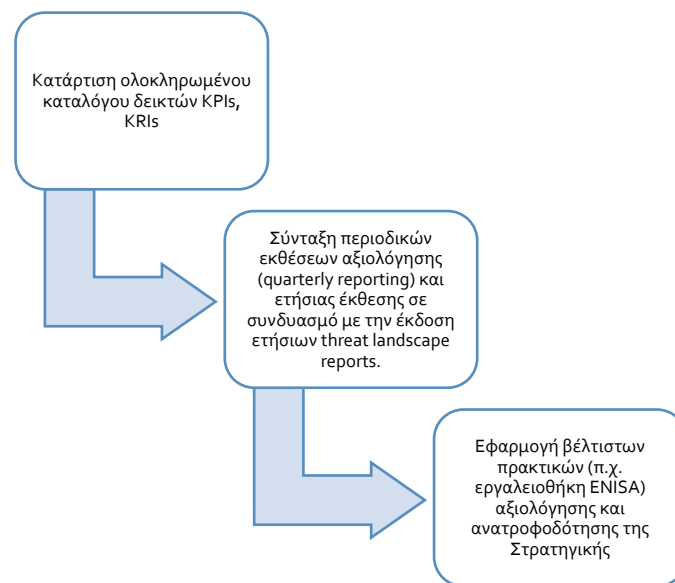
Κατάρτιση ολοκληρωμένου καταλόγου δεικτών KPIs, KRIs

Σύνταξη περιοδικών εκθέσεων αξιολόγησης (quarterly reporting) και ετήσιας έκθεσης σε συνδυασμό με την έκδοση ετήσιων threat landscape reports.

Εφαρμογή βέλτιστων πρακτικών (π.χ. εργαλειοθήκη ENISA) αξιολόγησης και ανατροφοδότησης της Στρατηγικής